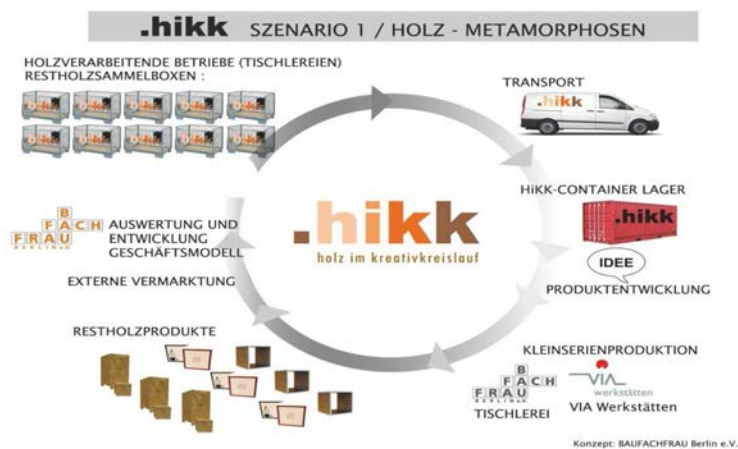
.hikk SZENARIO 1 / HOLZ - METAMORPHOSEN

HOLZVERARBEITENDE BETRIEBE (TISCHLEREIEN)
RESTHOLZSAMMELBOXEN :

TRANSPORT

.hikk

HiKK-CONTAINER LAGER

.hikk

IDEE

PRODUKTENTWICKLUNG

BAU FACH FRAU BERLIN

AUSWERTUNG UND ENTWICKLUNG GESCHÄFTSMODELL

.hikk
holz im kreativkreislauf

EXTERNE VERMARKTUNG

RESTHOLZPRODUKTE

KLEINSERIENPRODUKTION

BAU FACH FRAU BERLIN
TISCHLEREI

VIA werkstätten
VIA Werkstätten

Konzept: BAUFACHFRAU Berlin e.V.